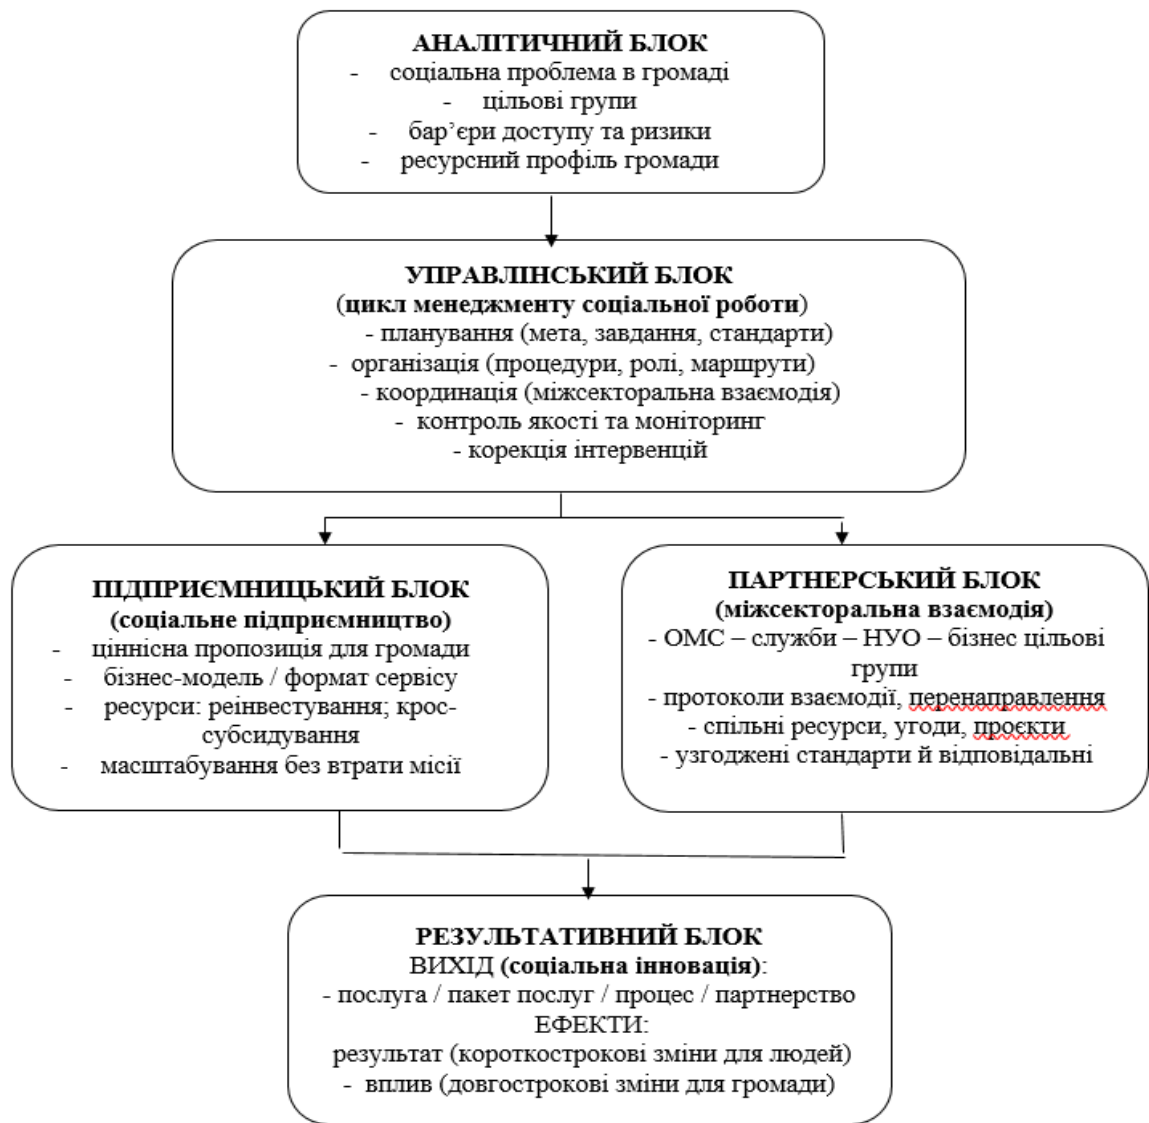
АНАЛІТИЧНИЙ БЛОК
- соціальна проблема в громаді
- цільові групи
- бар'єри доступу та ризики
- ресурсний профіль громади

УПРАВЛІНСЬКИЙ БЛОК
(цикл менеджменту соціальної роботи)
- планування (мета, завдання, стандарти)
- організація (процедури, ролі, маршрути)
- координація (міжсекторальна взаємодія)
- контроль якості та моніторинг
- корекція інтервенцій

ПІДПРИЄМНИЦЬКИЙ БЛОК
(соціальне підприємництво)
- ціннісна пропозиція для громади
- бізнес-модель / формат сервісу
- ресурси: реінвестування; крос-субсидування
- масштабування без втрати місії

ПАРТНЕРСЬКИЙ БЛОК
(міжсекторальна взаємодія)
- ОМС – служби – НУО – бізнес цільові групи
- протоколи взаємодії, перенаправлення
- спільні ресурси, угоди, проєкти
- узгоджені стандарти й відповідальні

РЕЗУЛЬТАТИВНИЙ БЛОК
ВИХІД (соціальна інновація):
- послуга / пакет послуг / процес / партнерство
ЕФЕКТИ:
результат (короткострокові зміни для людей)
- вплив (довгострокові зміни для громади)